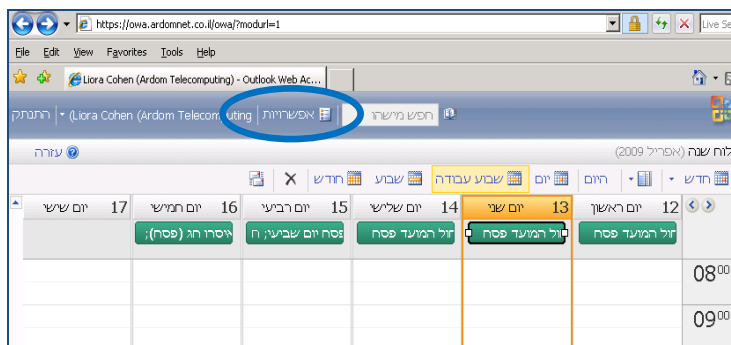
https://owa.ardomnet.co.il/owa/?modurl=1
Live Se

File Edit View Favorites Tools Help

Liora Cohen (Ardom Telecomputing) - Outlook Web Ac...

התנתק | Liora Cohen (Ardom Telecomputing) ▾ | אפשרויות | חפש מישהו

עזרה | לוח שנה (אפריל 2009)

חדש ▾ | היום | יום | שבוע עבודה | שבוע | חודש | X

| 17 יום שישי | 16 יום חמישי | 15 יום רביעי | 14 יום שלישי | 13 יום שני | 12 יום ראשון |
|---|---|---|---|---|---|
| | איסרו חג (פסח); | פסח יום שביעי; ח | חול המועד פסח | חול המועד פסח | חול המועד פסח |

$08^{00}$

$09^{00}$